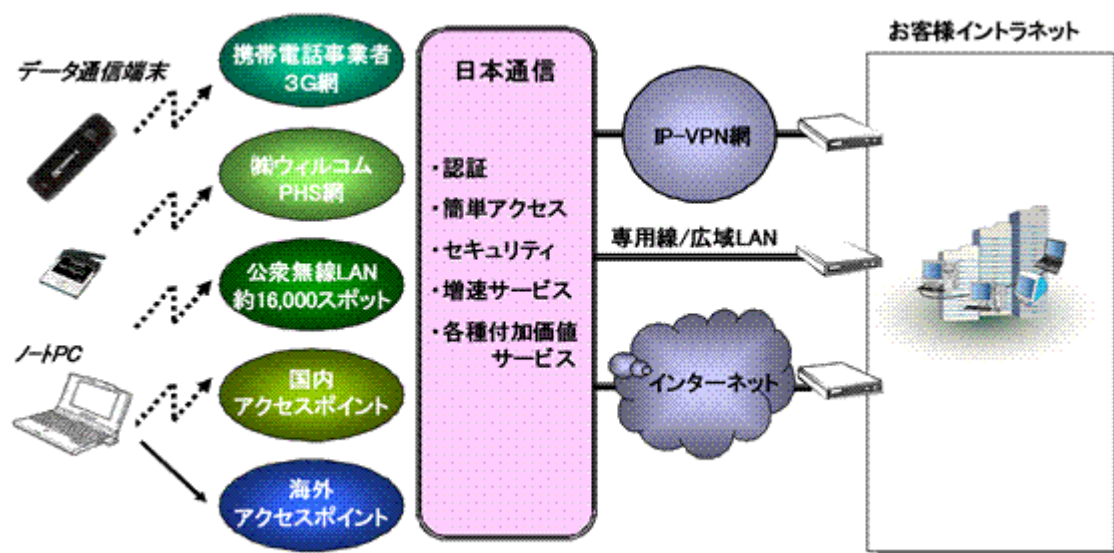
データ通信端末

ノートPC

携帯電話事業者
3G網

㈱ウィルコム
PHS網

公衆無線LAN
約16,000スポット

国内
アクセスポイント

海外
アクセスポイント

日本通信

・認証
・簡単アクセス
・セキュリティ
・増速サービス
・各種付加価値
サービス

IP-VPN網

専用線/広域LAN

インターネット

お客様イントラネット